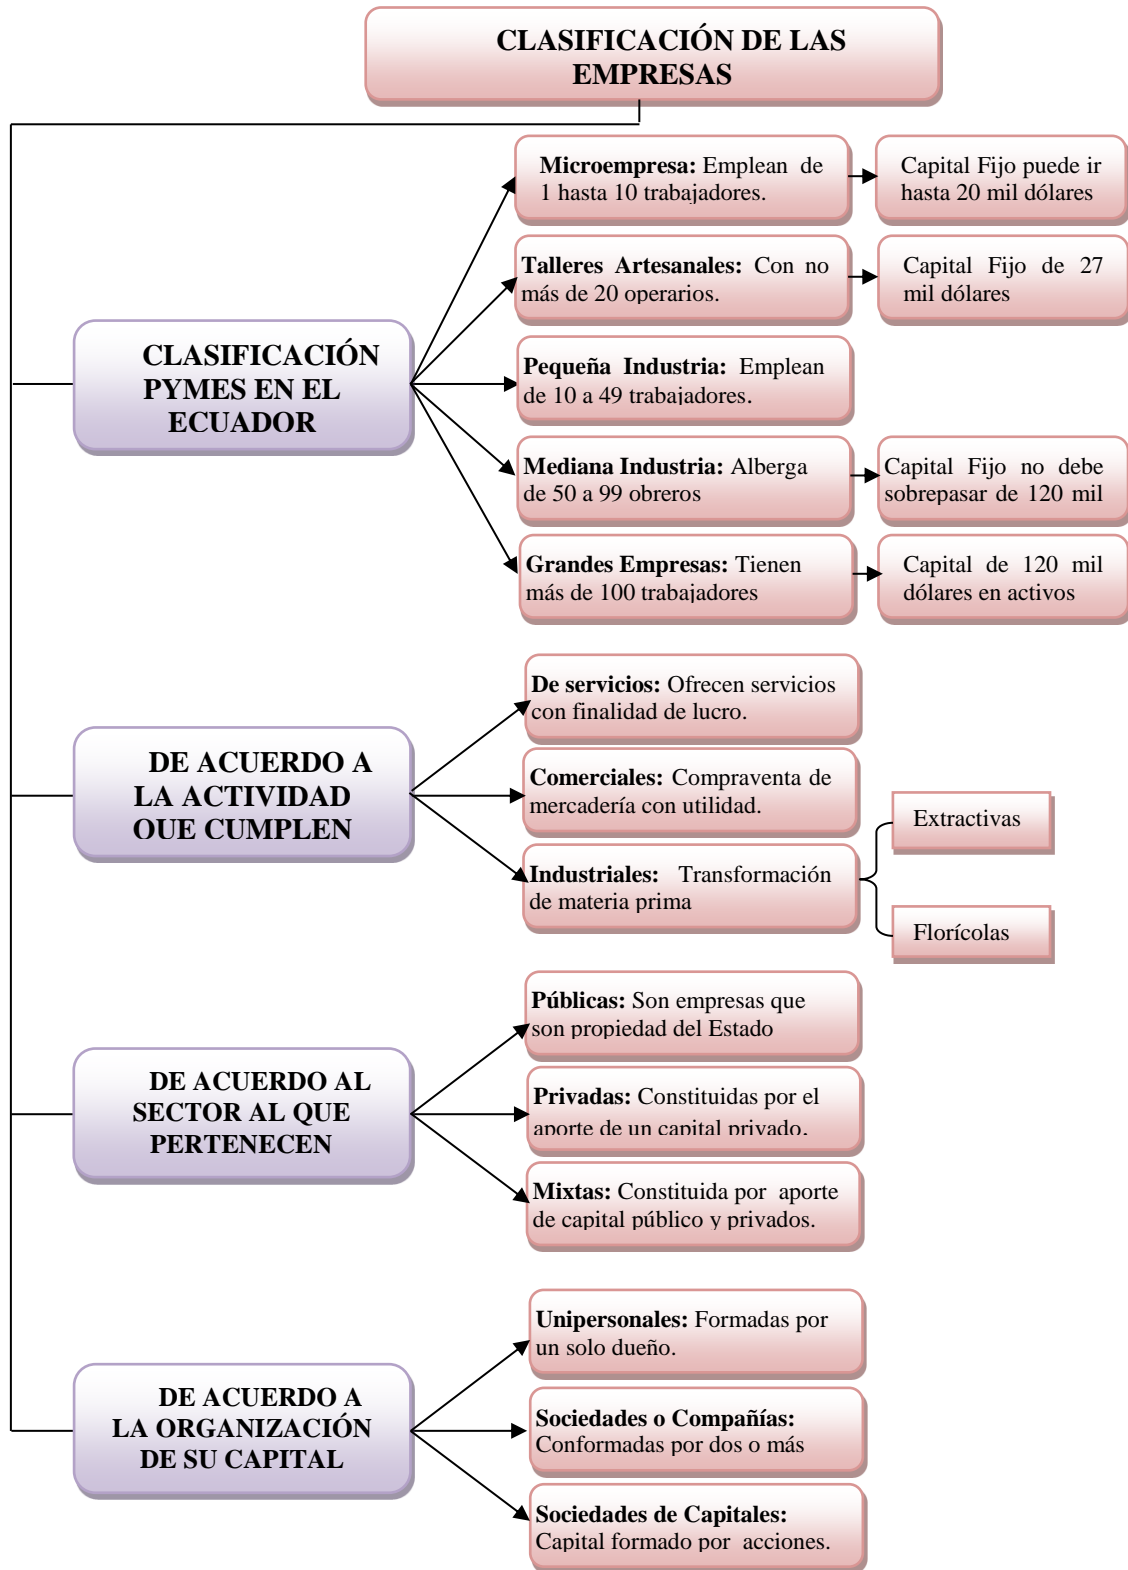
CLASIFICACIÓN DE LAS EMPRESAS

CLASIFICACIÓN PYMES EN EL ECUADOR

Microempresa: Emplean de 1 hasta 10 trabajadores.

Capital Fijo puede ir hasta 20 mil dólares

Talleres Artesanales: Con no más de 20 operarios.

Capital Fijo de 27 mil dólares

Pequeña Industria: Emplean de 10 a 49 trabajadores.

Mediana Industria: Alberga de 50 a 99 obreros

Capital Fijo no debe sobrepasar de 120 mil

Grandes Empresas: Tienen más de 100 trabajadores

Capital de 120 mil dólares en activos

DE ACUERDO A LA ACTIVIDAD OUE CUMPLEN

De servicios: Ofrecen servicios con finalidad de lucro.

Comerciales: Compraventa de mercadería con utilidad.

Industriales: Transformación de materia prima

Extractivas

Florícolas

DE ACUERDO AL SECTOR AL QUE PERTENECEN

Públicas: Son empresas que son propiedad del Estado

Privadas: Constituidas por el aporte de un capital privado.

Mixtas: Constituida por aporte de capital público y privados.

DE ACUERDO A LA ORGANIZACIÓN DE SU CAPITAL

Unipersonales: Formadas por un solo dueño.

Sociedades o Compañías: Conformadas por dos o más

Sociedades de Capitales: Capital formado por acciones.